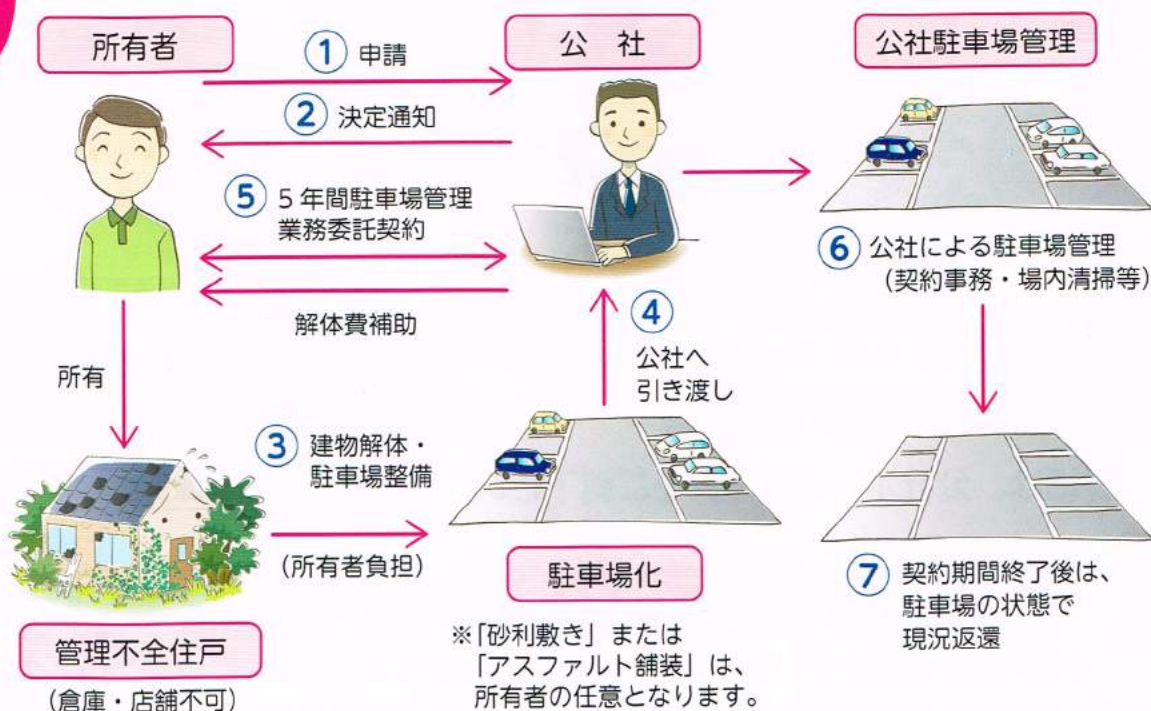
所有者

① 申請

公　社

公社駐車場管理

② 決定通知

⑤ 5年間駐車場管理業務委託契約

⑥ 公社による駐車場管理（契約事務・場内清掃等）

解体費補助

④ 公社へ引き渡し

所有

③ 建物解体・駐車場整備

（所有者負担）

駐車場化

※「砂利敷き」または「アスファルト舗装」は、所有者の任意となります。

⑦ 契約期間終了後は、駐車場の状態で現況返還

管理不全住戸

（倉庫・店舗不可）